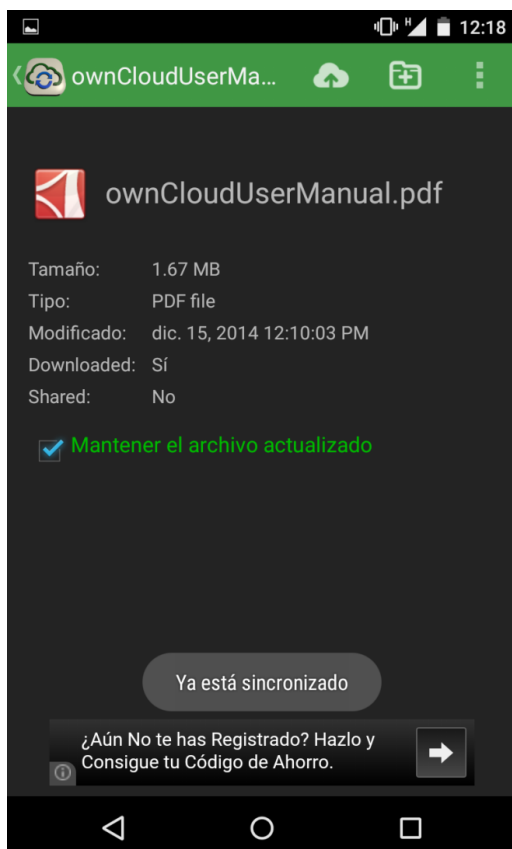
H 12:18

ownCloudUserMa...

ownCloudUserManual.pdf

Tamaño: 1.67 MB
Tipo: PDF file
Modificado: dic. 15, 2014 12:10:03 PM
Downloaded: Sí
Shared: No

Mantener el archivo actualizado

Ya está sincronizado

¿Aún No te has Registrado? Hazlo y Consigue tu Código de Ahorro.